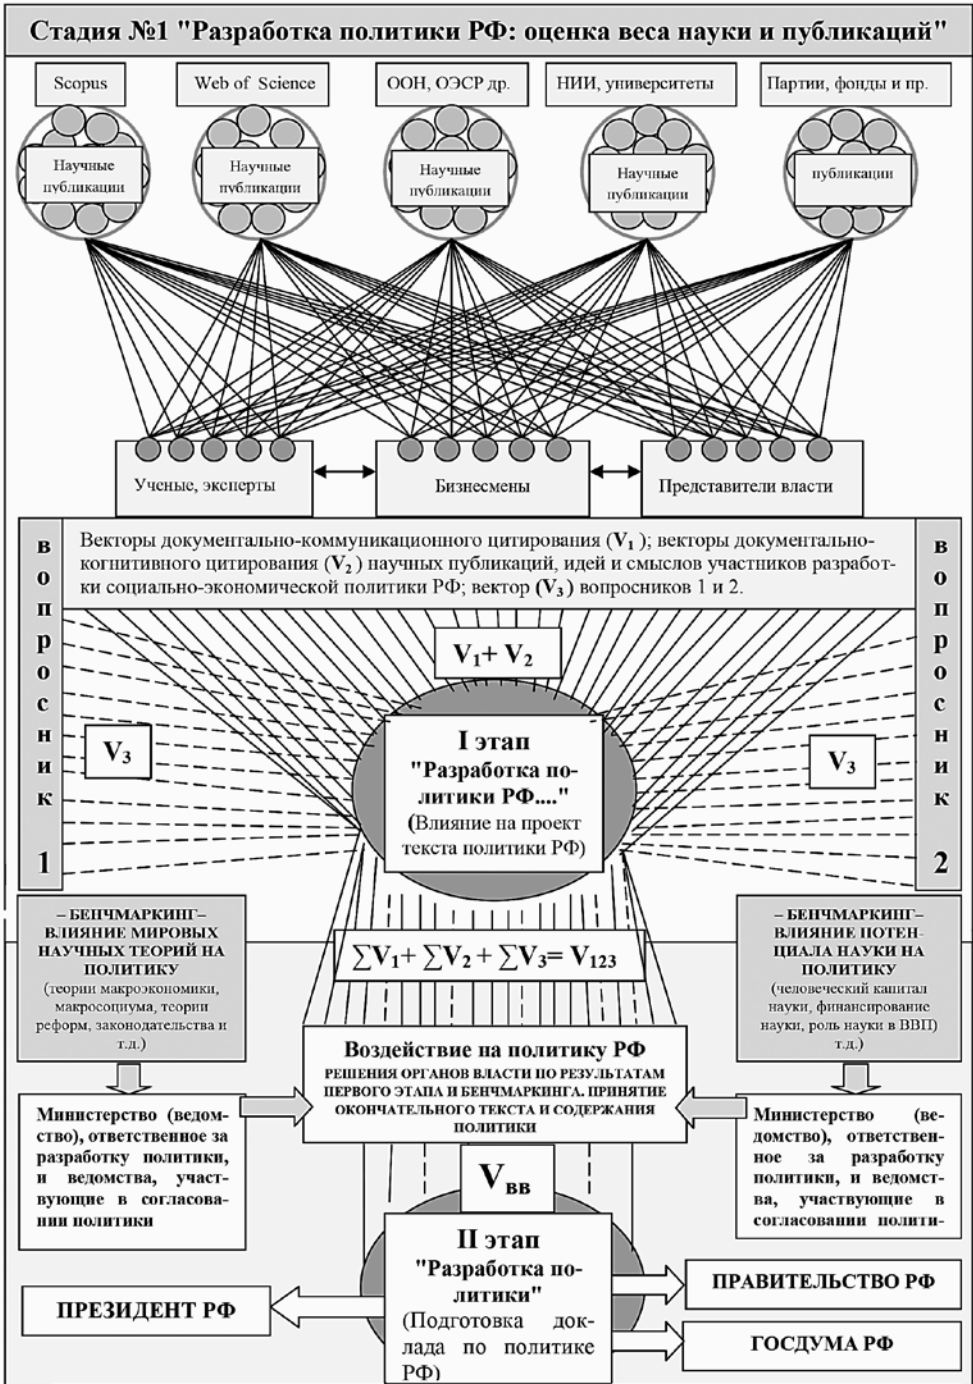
Стадия №1 "Разработка политики РФ: оценка веса науки и публикаций"

Scopus

Web of Science

ООН, ОЭСР др.

НИИ, университеты

Партии, фонды и пр.

Научные публикации

Научные публикации

Научные публикации

Научные публикации

публикации

Ученые, эксперты

Бизнесмены

Представители власти

вопросник 1

Векторы документально-коммуникационного цитирования ($V_1$); векторы документально-когнитивного цитирования ($V_2$) научных публикаций, идей и смыслов участников разработки социально-экономической политики РФ; вектор ($V_3$) вопросников 1 и 2.

вопросник 2

$V_1 + V_2$

$V_3$

I этап "Разработка политики РФ...." (Влияние на проект текста политики РФ)

$V_3$

– БЕНЧМАРКИНГ– ВЛИЯНИЕ МИРОВЫХ НАУЧНЫХ ТЕОРИЙ НА ПОЛИТИКУ (теории макроэкономики, макросоциума, теории реформ, законодательства и т.д.)

$\sum V_1 + \sum V_2 + \sum V_3 = V_{123}$

– БЕНЧМАРКИНГ– ВЛИЯНИЕ ПОТЕНЦИАЛА НАУКИ НА ПОЛИТИКУ (человеческий капитал науки, финансирование науки, роль науки в ВВП) т.д.)

Воздействие на политику РФ
РЕШЕНИЯ ОРГАНОВ ВЛАСТИ ПО РЕЗУЛЬТАТАМ ПЕРВОГО ЭТАПА И БЕНЧМАРКИНГА. ПРИНЯТИЕ ОКОНЧАТЕЛЬНОГО ТЕКСТА И СОДЕРЖАНИЯ ПОЛИТИКИ

Министерство (ведомство), ответственное за разработку политики, и ведомства, участвующие в согласовании политики

Министерство (ведомство), ответственное за разработку политики, и ведомства, участвующие в согласовании полити-

$V_{вв}$

II этап "Разработка политики" (Подготовка доклада по политике РФ)

ПРЕЗИДЕНТ РФ

ПРАВИТЕЛЬСТВО РФ

ГОСДУМА РФ